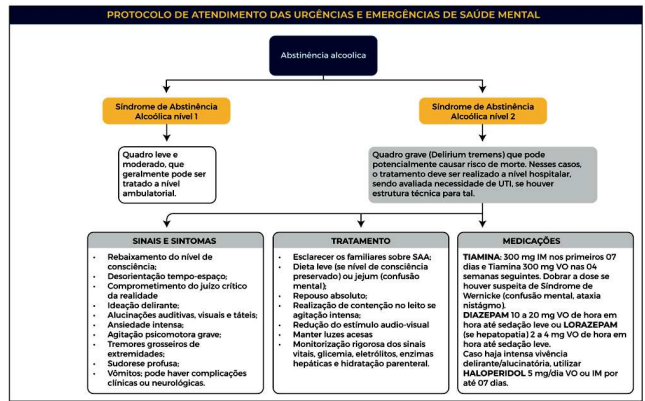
PROTOCOLO DE ATENDIMENTO DAS URGÊNCIAS E EMERGÊNCIAS DE SAÚDE MENTAL

Abstinência alcoolica

Síndrome de Abstinência Alcoólica nível 1

Síndrome de Abstinência Alcoólica nível 2

Quadro leve e moderado, que geralmente pode ser tratado a nível ambulatorial.

Quadro grave (Delirium tremens) que pode potencialmente causar risco de morte. Nesses casos, o tratamento deve ser realizado a nível hospitalar, sendo avaliada necessidade de UTI, se houver estrutura técnica para tal.

SINAIS E SINTOMAS

- Rebaixamento do nível de consciência;
- Desorientação tempo-espaço;
- Comprometimento do juízo crítico da realidade
- Ideação delirante;
- Alucinações auditivas, visuais e táteis;
- Ansiedade intensa;
- Agitação psicomotora grave;
- Tremores grosseiros de extremidades;
- Sudorese profusa;
- Vômitos; pode haver complicações clínicas ou neurológicas.

TRATAMENTO

- Esclarecer os familiares sobre SAA;
- Dieta leve (se nível de consciência preservado) ou jejum (confusão mental);
- Repouso absoluto;
- Realização de contenção no leito se agitação intensa;
- Redução do estímulo audio-visual
- Manter luzes acesas
- Monitorização rigorosa dos sinais vitais, glicemia, eletrólitos, enzimas hepáticas e hidratação parenteral.

MEDICAÇÕES

TIAMINA: 300 mg IM nos primeiros 07 dias e Tiamina 300 mg VO nas 04 semanas seguintes. Dobrar a dose se houver suspeita de Síndrome de Wernicke (confusão mental, ataxia nistágmo).
DIAZEPAM 10 a 20 mg VO de hora em hora até sedação leve ou LORAZEPAM (se hepatopatia) 2 a 4 mg VO de hora em hora até sedação leve.
Caso haja intensa vivência delirante/alucinatória, utilizar HALOPERIDOL 5 mg/dia VO ou IM por até 07 dias.